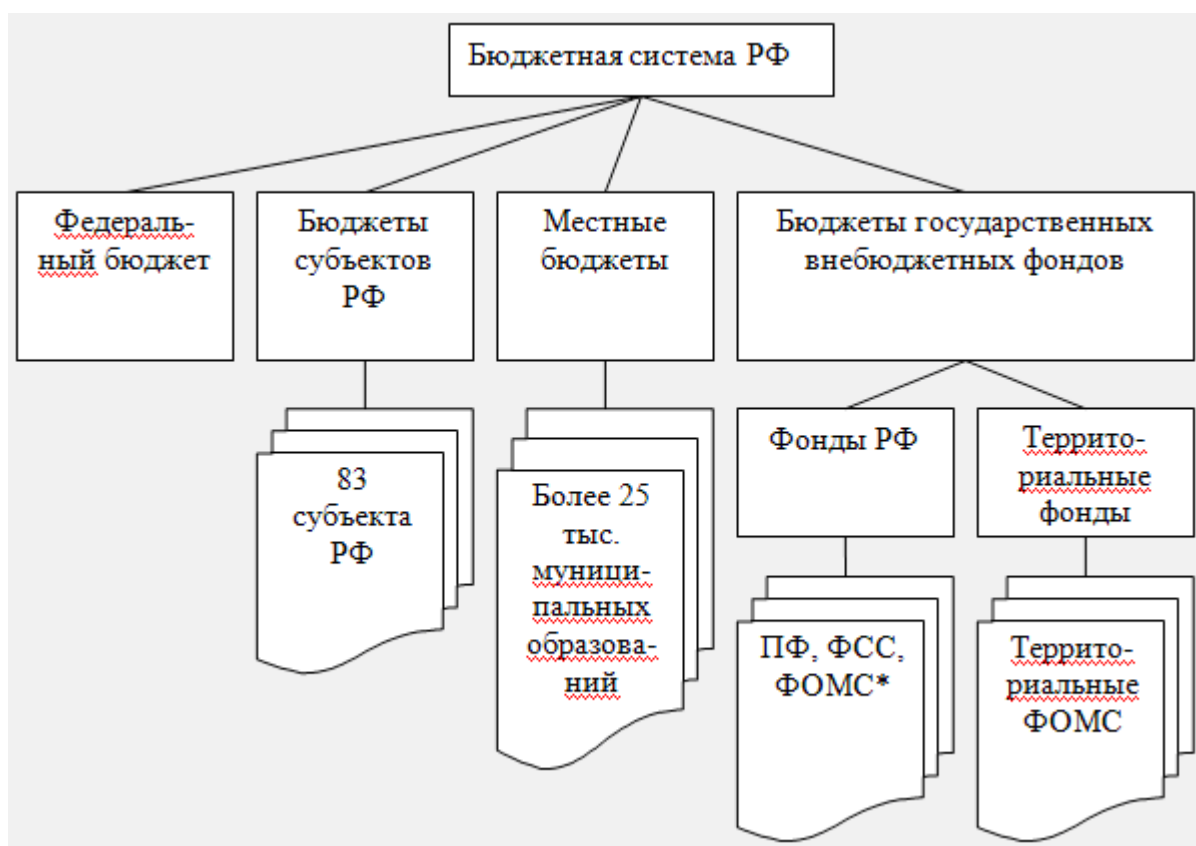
Бюджетная система РФ

Федеральный бюджет

Бюджеты субъектов РФ

Местные бюджеты

Бюджеты государственных внебюджетных фондов

83 субъекта РФ

Более 25 тыс. муниципальных образований

Фонды РФ

Территориальные фонды

ПФ, ФСС, ФОМС*

Территориальные ФОМС